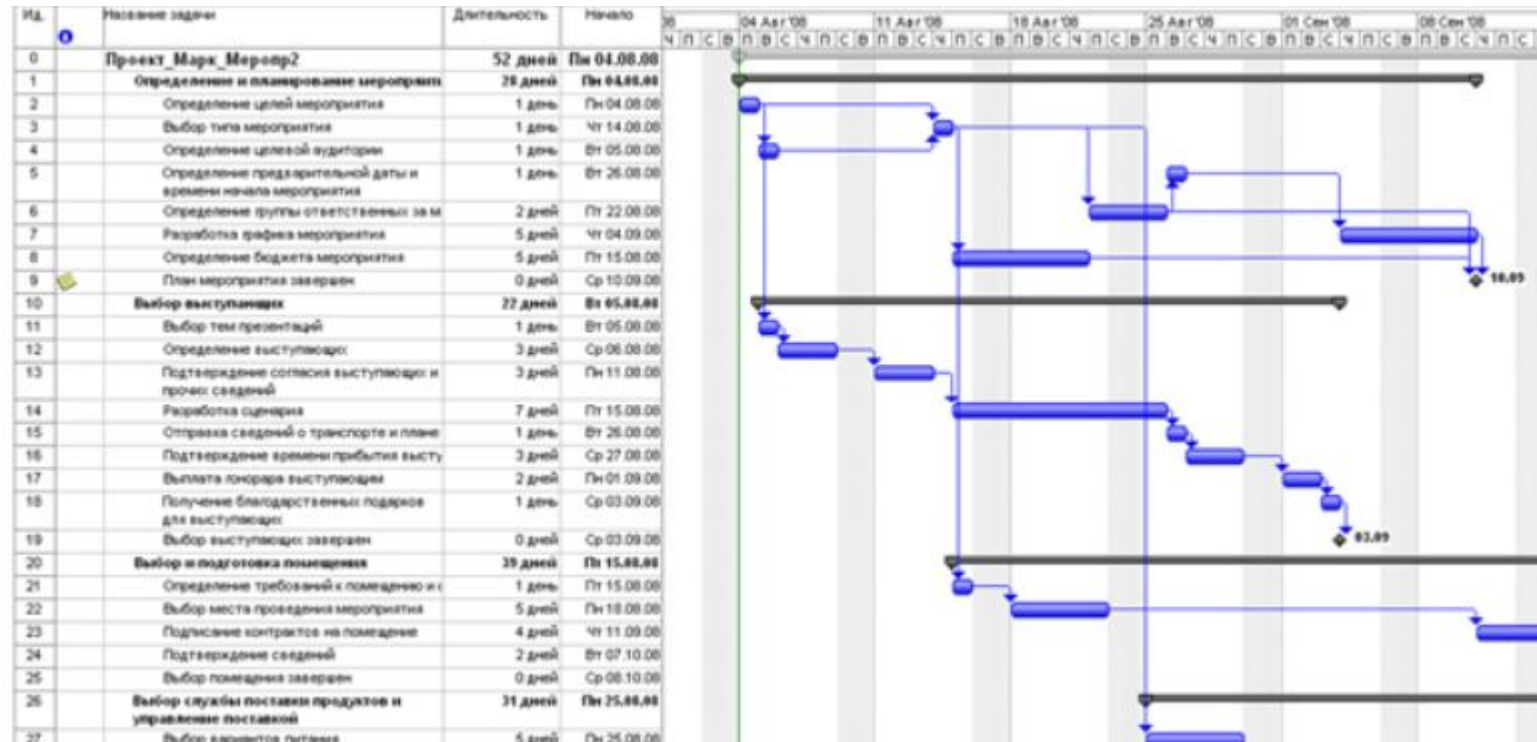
| Ид. | | Название задачи | Длительность | Начало |
|---|---|---|---|---|
| 0 | | Проект_Марк_Меропр2 | 52 дней | Пн 04.08.08 |
| 1 | | Определение и планирование мероприят | 28 дней | Пн 04.08.08 |
| 2 | | Определение целей мероприятия | 1 день | Пн 04.08.08 |
| 3 | | Выбор типа мероприятия | 1 день | Чт 14.08.08 |
| 4 | | Определение целевой аудитории | 1 день | Вт 05.08.08 |
| 5 | | Определение предварительной даты и времени начала мероприятия | 1 день | Вт 26.08.08 |
| 6 | | Определение группы ответственных за м | 2 дней | Пт 22.08.08 |
| 7 | | Разработка графика мероприятия | 5 дней | Чт 04.09.08 |
| 8 | | Определение бюджета мероприятия | 5 дней | Пт 15.08.08 |
| 9 | | План мероприятия завершен | 0 дней | Ср 10.09.08 |
| 10 | | Выбор выступающих | 22 дней | Вт 05.08.08 |
| 11 | | Выбор тем презентаций | 1 день | Вт 05.08.08 |
| 12 | | Определение выступающих | 3 дней | Ср 06.08.08 |
| 13 | | Подтверждение согласия выступающих и прочих сведений | 3 дней | Пн 11.08.08 |
| 14 | | Разработка сценария | 7 дней | Пт 15.08.08 |
| 15 | | Отправка сведений о транспорте и плане | 1 день | Вт 26.08.08 |
| 16 | | Подтверждение времени прибытия высту | 3 дней | Ср 27.08.08 |
| 17 | | Выплата гонорара выступающим | 2 дней | Пн 01.09.08 |
| 18 | | Получение благодарственных подарков для выступающих | 1 день | Ср 03.09.08 |
| 19 | | Выбор выступающих завершен | 0 дней | Ср 03.09.08 |
| 20 | | Выбор и подготовка помещения | 39 дней | Пт 15.08.08 |
| 21 | | Определение требований к помещению и | 1 день | Пт 15.08.08 |
| 22 | | Выбор места проведения мероприятия | 5 дней | Пн 18.08.08 |
| 23 | | Подписание контрактов на помещение | 4 дней | Чт 11.09.08 |
| 24 | | Подтверждение сведений | 2 дней | Вт 07.10.08 |
| 25 | | Выбор помещения завершен | 0 дней | Ср 08.10.08 |
| 26 | | Выбор службы поставки продуктов и управление поставкой | 31 дней | Пн 25.08.08 |
| 27 | | Выбор вариантов питания | 5 дней | Пн 25.08.08 |

08 | 04 Авг '08 | 11 Авг '08 | 18 Авг '08 | 25 Авг '08 | 01 Сен '08 | 08 Сен '08
Ч П С В П В С Ч П С В П В С Ч П С В П В С Ч П С В П В С Ч П С В П В С Ч П С В П В С Ч П С

10.09
03.09